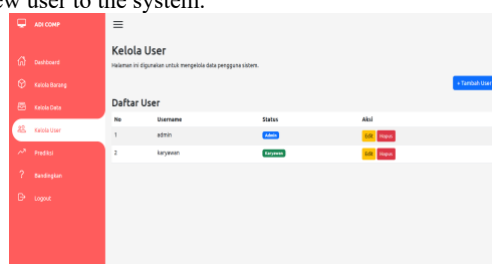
ew user to the system.

ADI COMP

Dashboard
Kelola Barang
Kelola Data
Kelola User
Prediksi
Bandingkan
Logout

≡

Kelola User
Halaman ini digunakan untuk mengelola data pengguna sistem.

+ Tambah User

Daftar User

| No | Username | Status | Aksi |
|---|---|---|---|
| 1 | admin | Admin | Edit Hapus |
| 2 | karyawan | Karyawan | Edit Hapus |